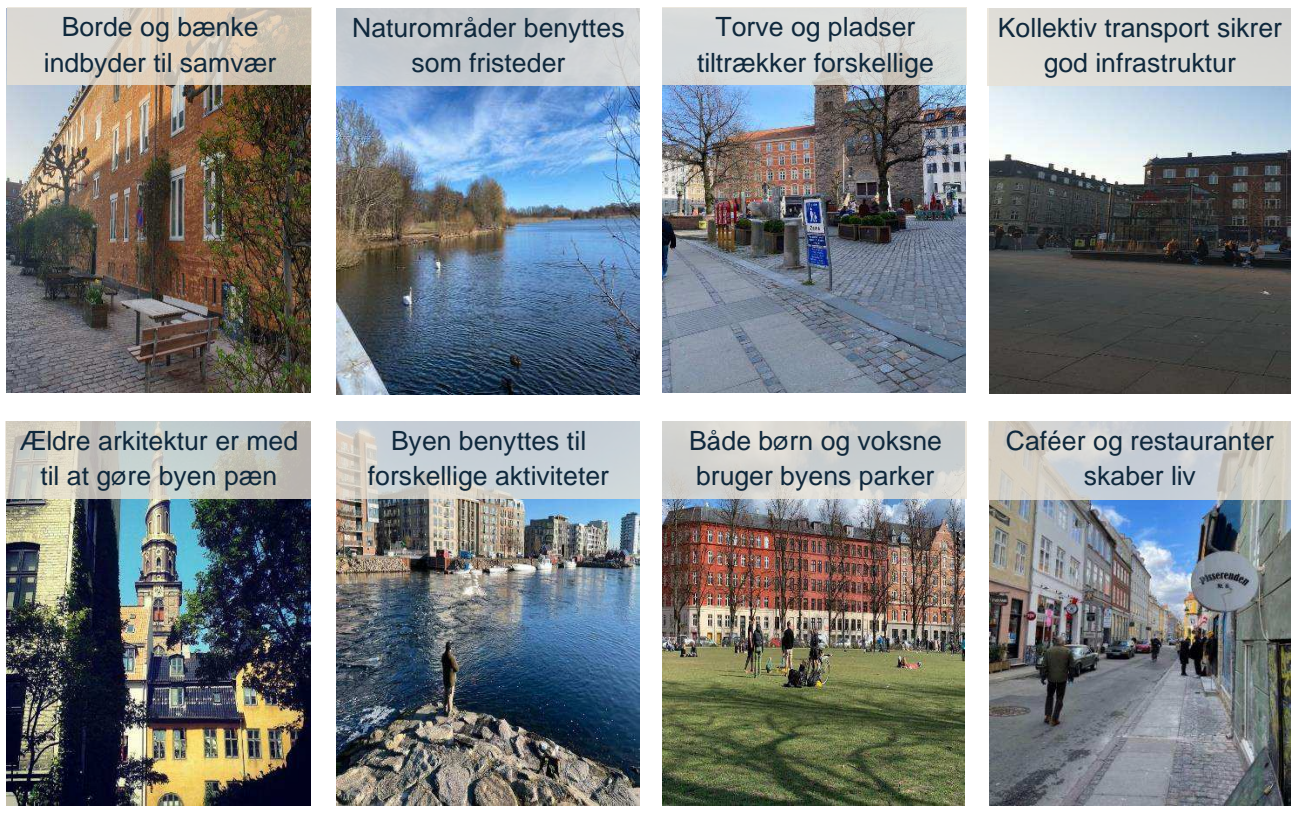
Borde og bænke indbyder til samvær

Naturområder benyttes som fristeder

Torve og pladser tiltrækker forskellige

Kollektiv transport sikrer god infrastruktur

Ældre arkitektur er med til at gøre byen pæn

Byen benyttes til forskellige aktiviteter

Både børn og voksne bruger byens parker

Caféer og restauranter skaber liv

Pisserenden